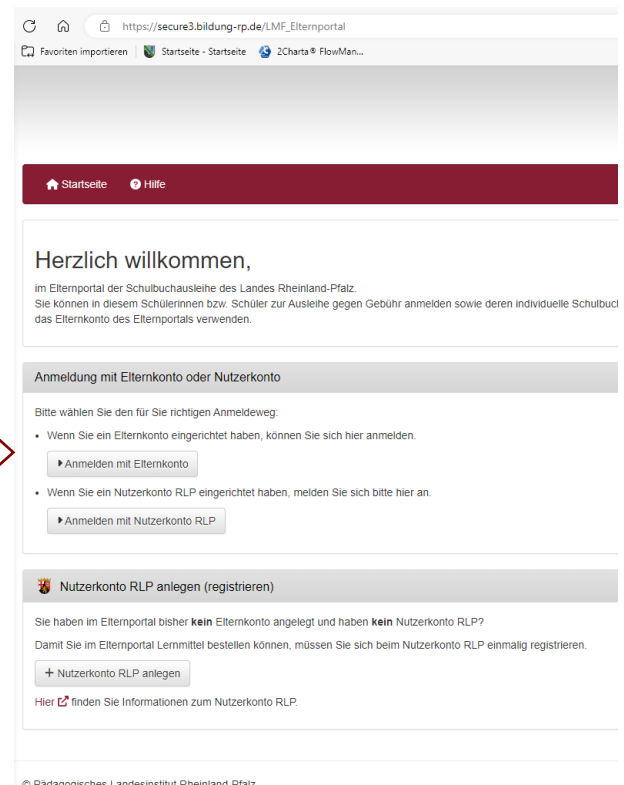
https://secure3.bildung-rp.de/LMF_Elternportal

Favoriten importieren | Startseite - Startseite 2Charta® FlowMan...

Startseite Hilfe

Herzlich willkommen,

im Elternportal der Schulbuchausleihe des Landes Rheinland-Pfalz.
Sie können in diesem Schülerinnen bzw. Schüler zur Ausleihe gegen Gebühr anmelden sowie deren individuelle Schulbuc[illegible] das Elternkonto des Elternportals verwenden.

Anmeldung mit Elternkonto oder Nutzerkonto

Bitte wählen Sie den für Sie richtigen Anmeldeweg:

• Wenn Sie ein Elternkonto eingerichtet haben, können Sie sich hier anmelden.

Anmelden mit Elternkonto

• Wenn Sie ein Nutzerkonto RLP eingerichtet haben, melden Sie sich bitte hier an.

Anmelden mit Nutzerkonto RLP

Nutzerkonto RLP anlegen (registrieren)

Sie haben im Elternportal bisher **kein** Elternkonto angelegt und haben **kein** Nutzerkonto RLP?

Damit Sie im Elternportal Lernmittel bestellen können, müssen Sie sich beim Nutzerkonto RLP einmalig registrieren.

+ Nutzerkonto RLP anlegen

Hier finden Sie Informationen zum Nutzerkonto RLP.

© Pädagogisches Landesinstitut Rheinland-Pfalz